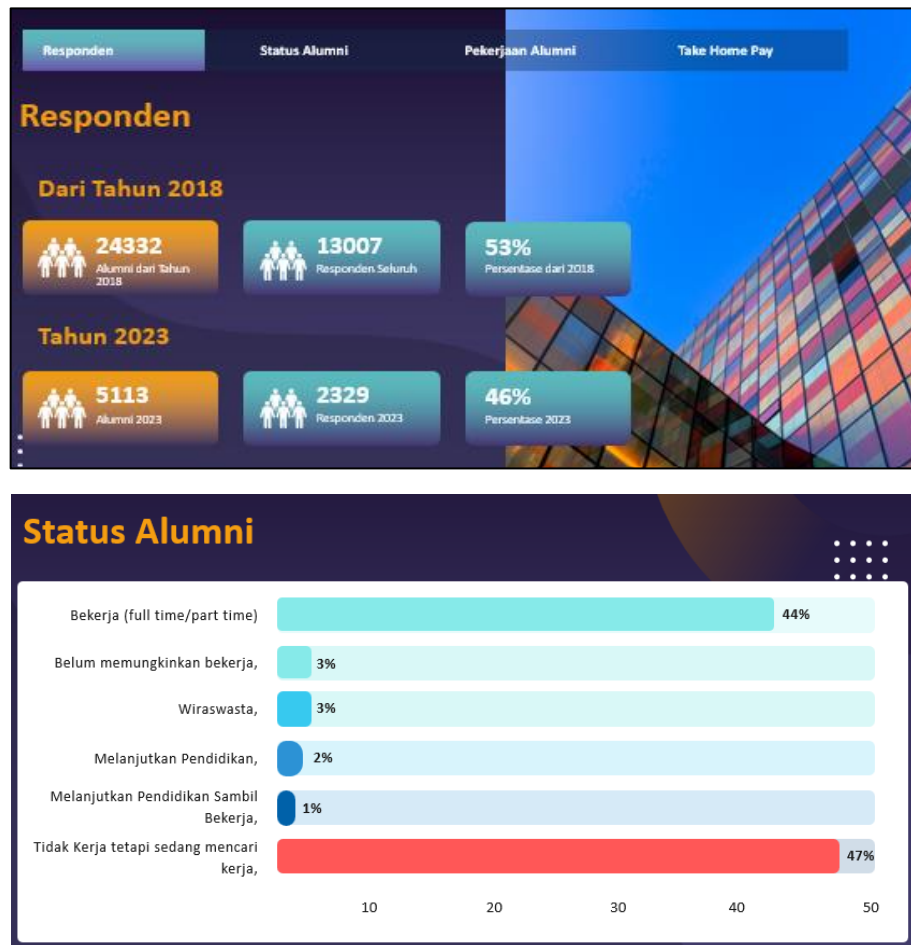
Responden
Status Alumni
Pekerjaan Alumni
Take Home Pay

Responden

Dari Tahun 2018

24332
Alumni dari Tahun 2018

13007
Responden Seluruh

53%
Persentase dari 2018

Tahun 2023

5113
Alumni 2023

2329
Responden 2023

46%
Persentase 2023

Status Alumni

Bekerja (full time/part time) 44%
Belum memungkinkan bekerja, 3%
Wiraswasta, 3%
Melanjutkan Pendidikan, 2%
Melanjutkan Pendidikan Sambil Bekerja, 1%
Tidak Kerja tetapi sedang mencari kerja, 47%

10 20 30 40 50